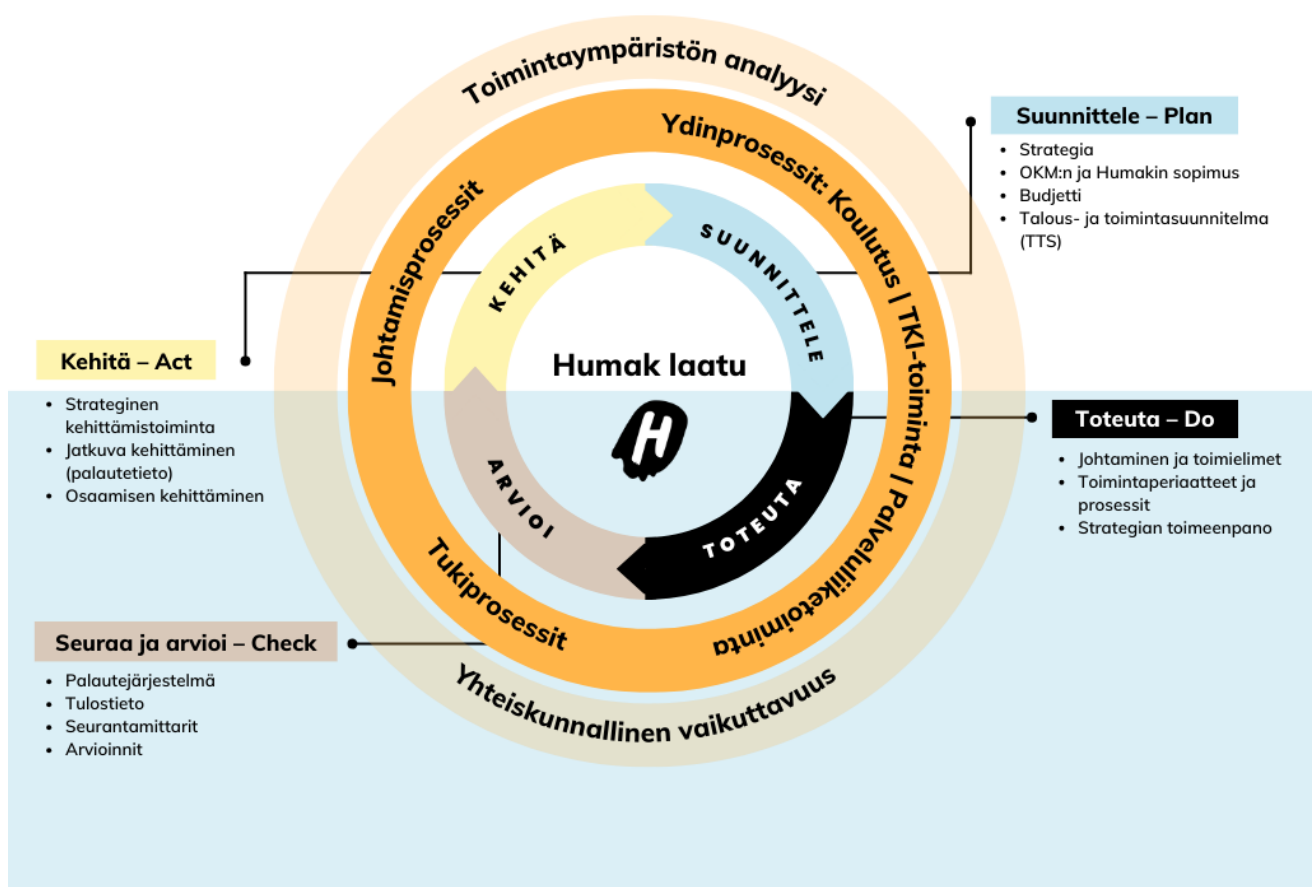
Toimintaympäristön analyysi

Ydinprosessit: Koulutus | TKI-toiminta | Palveluliiketoiminta

Johtamisprosessit

Tukiprosessit

Yhteiskunnallinen vaikuttavuus

KEHITÄ

SUUNNITTELE

TOTEUTA

ARVIOI

Humak laatu

H

Suunnittele – Plan
- Strategia
- OKM:n ja Humakin sopimus
- Budjetti
- Talous- ja toimintasuunnitelma (TTS)

Kehitä – Act
- Strateginen kehittämistoiminta
- Jatkuva kehittäminen (palautetieto)
- Osaamisen kehittäminen

Toteuta – Do
- Johtaminen ja toimielimet
- Toimintaperiaatteet ja prosessit
- Strategian toimeenpano

Seuraa ja arvioi – Check
- Palautejärjestelmä
- Tulostieto
- Seurantamittarit
- Arvioinnit